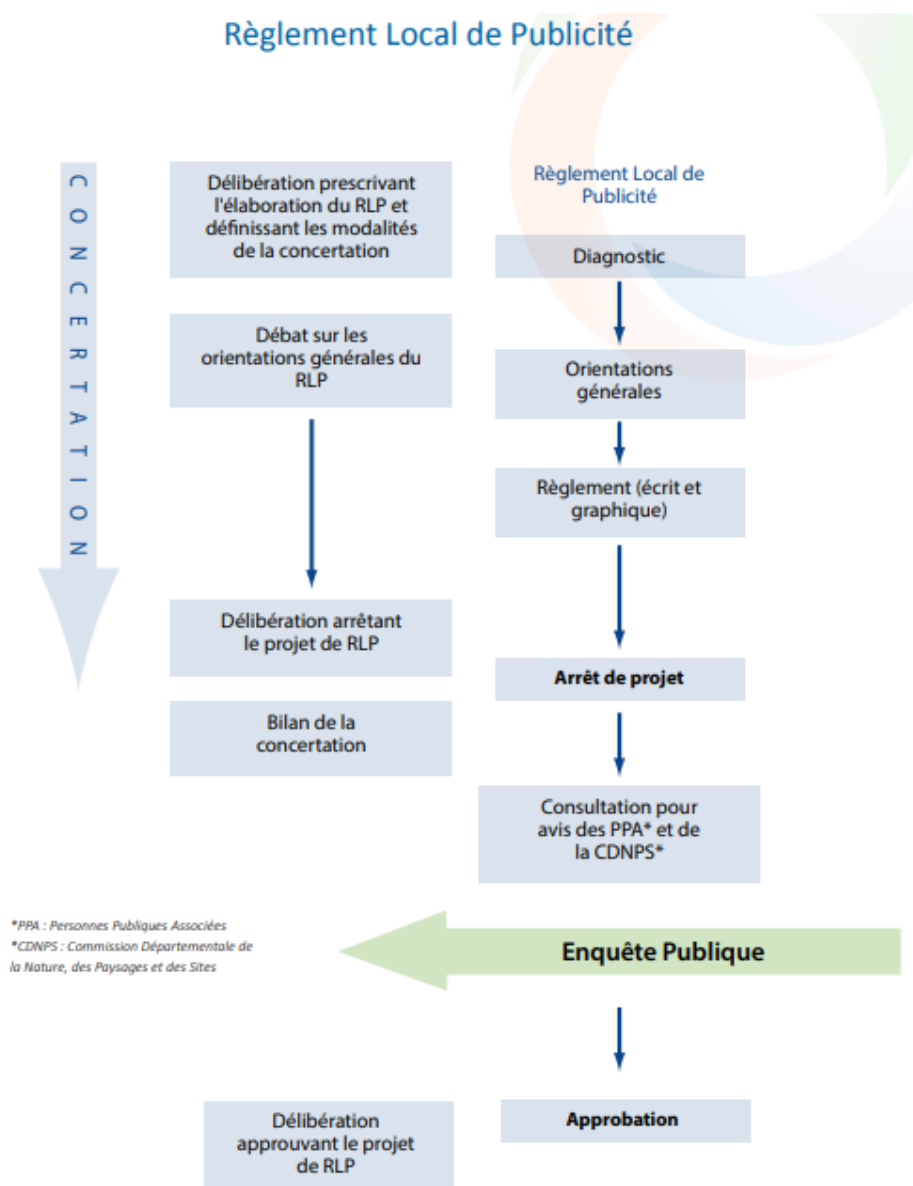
Règlement Local de Publicité

CONCERTATION

Délibération prescrivant l'élaboration du RLP et définissant les modalités de la concertation

Débat sur les orientations générales du RLP

Délibération arrêtant le projet de RLP

Bilan de la concertation

Règlement Local de Publicité

Diagnostic

Orientations générales

Règlement (écrit et graphique)

Arrêt de projet

Consultation pour avis des PPA* et de la CDNPS*

*PPA : Personnes Publiques Associées
*CDNPS : Commission Départementale de la Nature, des Paysages et des Sites

Enquête Publique

Délibération approuvant le projet de RLP

Approbation